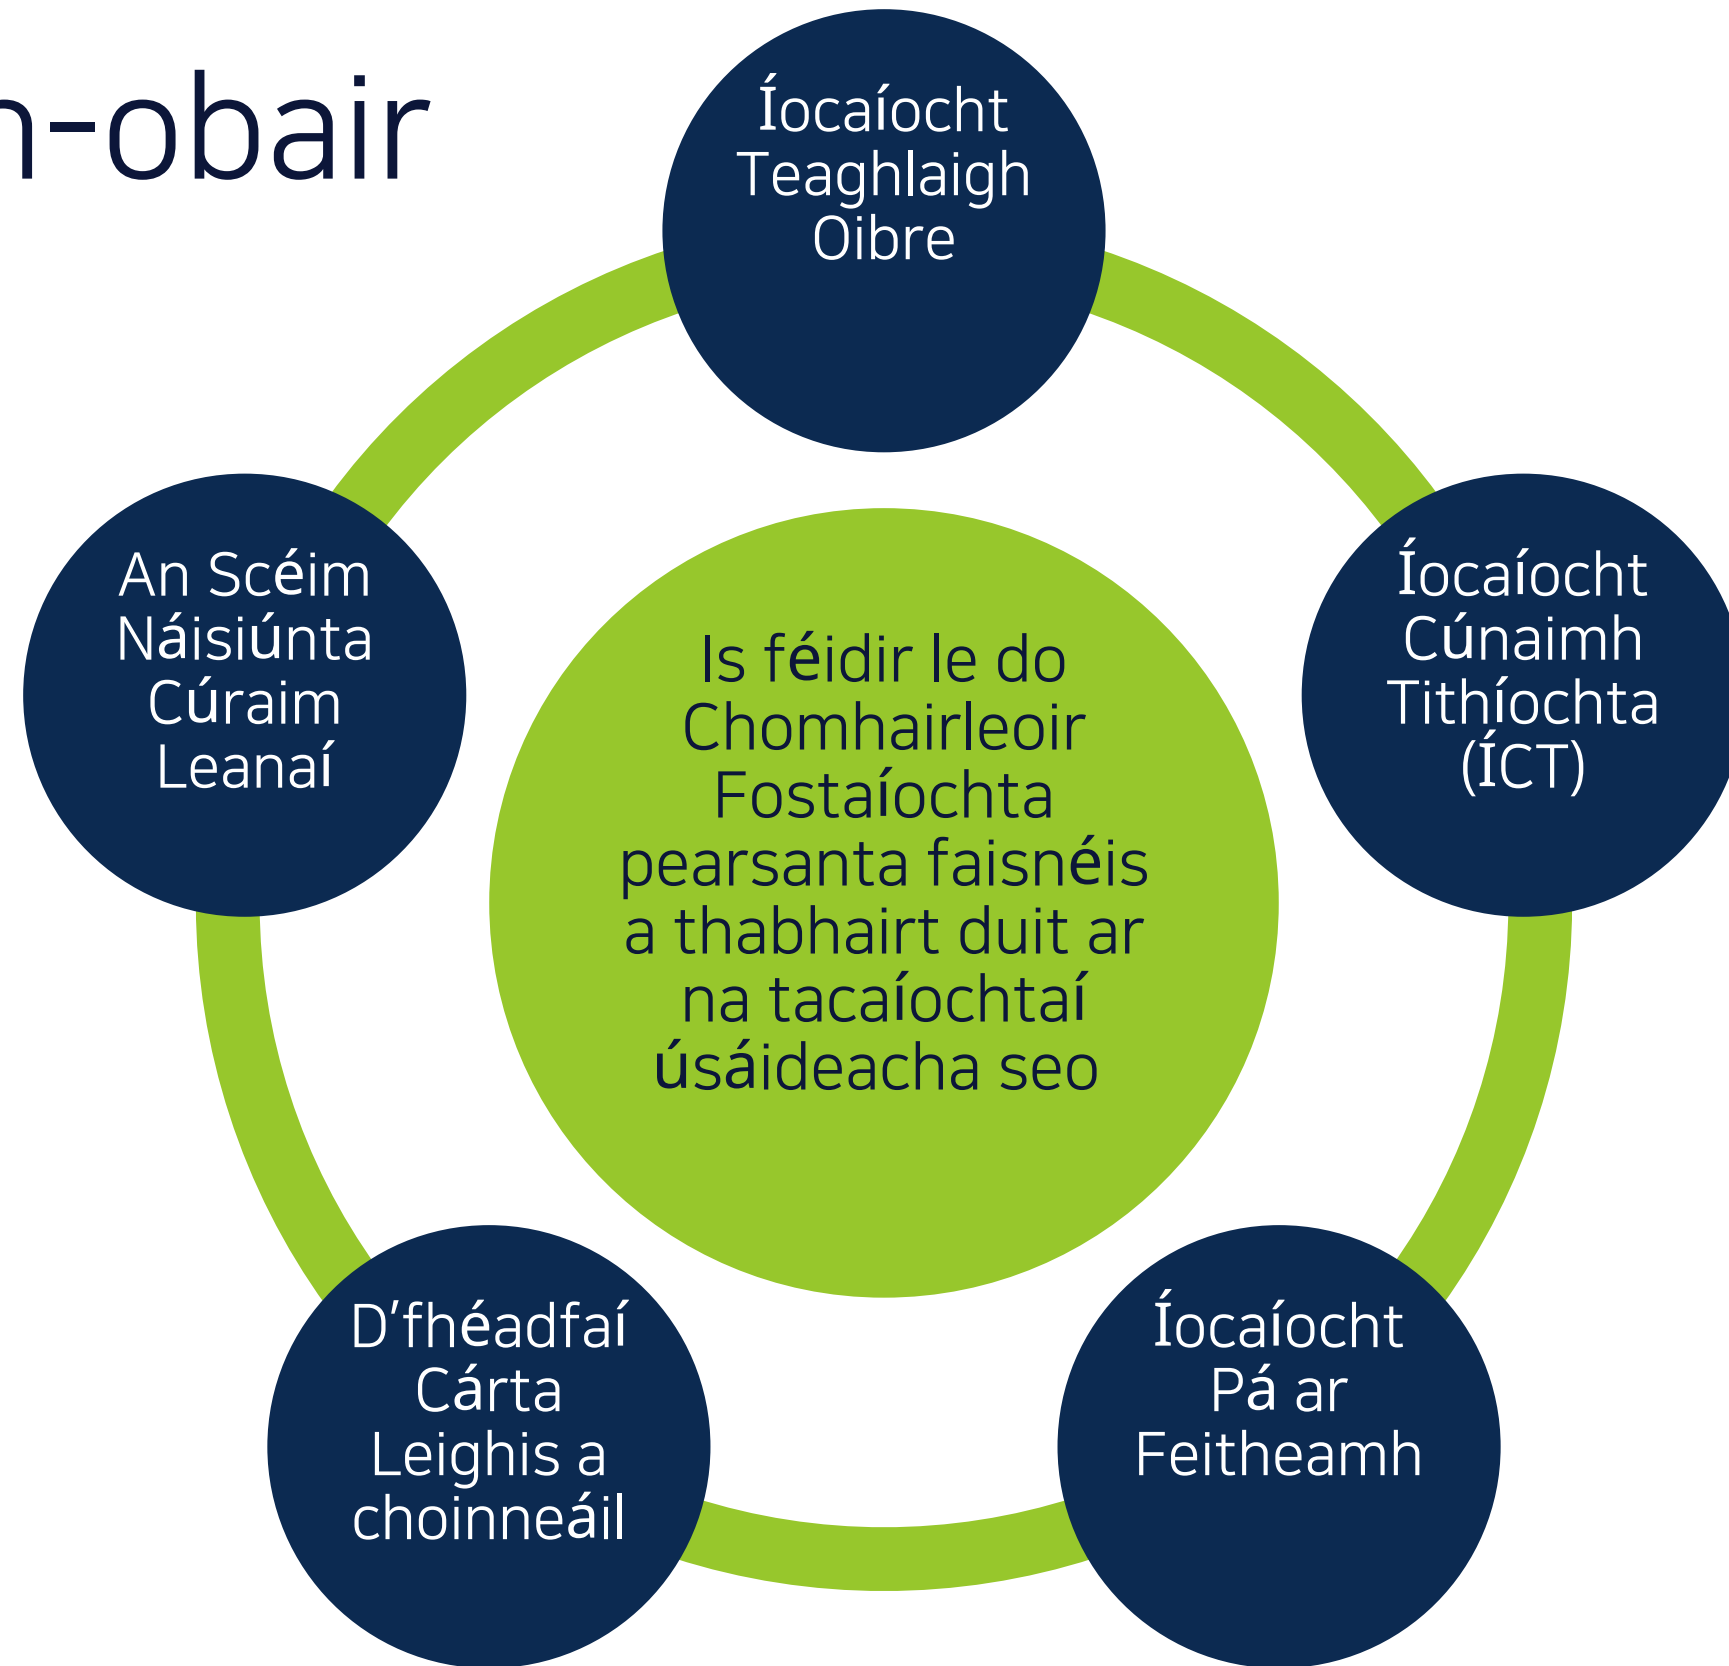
n-obair

Íocaíocht Teaghlaigh Oibre

An Scéim Náisiúnta Cúraim Leanaí

Is féidir le do Chomhairleoir Fostaíochta pearsanta faisnéis a thabhairt duit ar na tacaíochtaí úsáideacha seo

Íocaíocht Cúnaimh Tithíochta (ÍCT)

D'fhéadfaí Cárta Leighis a choinneáil

Íocaíocht Pá ar Feitheamh